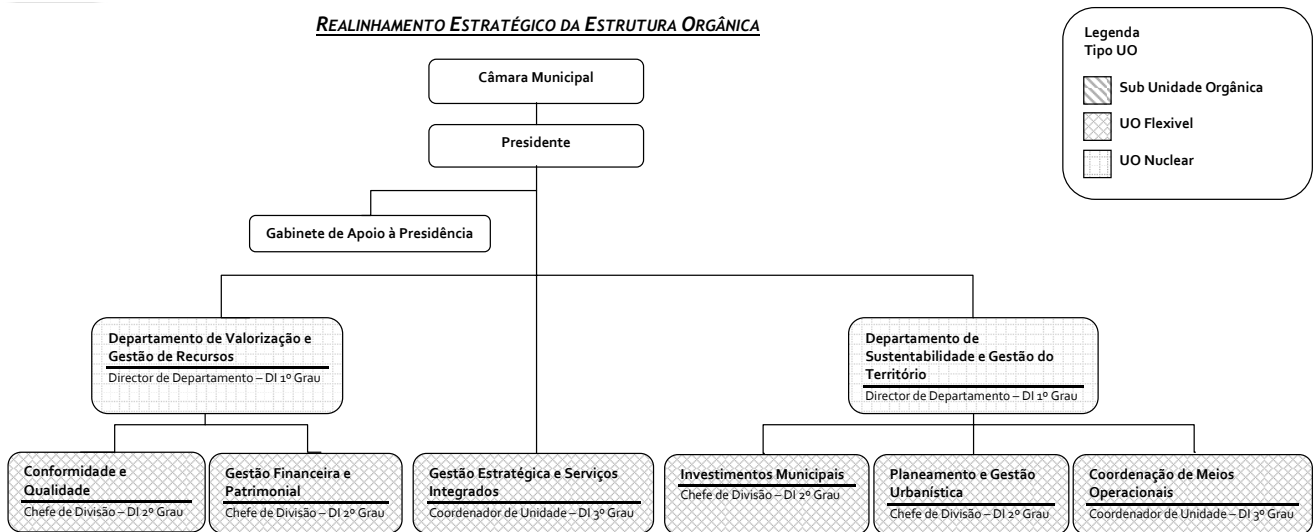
REALINHAMENTO ESTRATÉGICO DA ESTRUTURA ORGÂNICA

Legenda
Tipo UO

Sub Unidade Orgânica

UO Flexivel

UO Nuclear

Câmara Municipal

Presidente

Gabinete de Apoio à Presidência

Departamento de Valorização e Gestão de Recursos
Director de Departamento – DI 1º Grau

Departamento de Sustentabilidade e Gestão do Território
Director de Departamento – DI 1º Grau

Conformidade e Qualidade
Chefe de Divisão – DI 2º Grau

Gestão Financeira e Patrimonial
Chefe de Divisão – DI 2º Grau

Gestão Estratégica e Serviços Integrados
Coordenador de Unidade – DI 3º Grau

Investimentos Municipais
Chefe de Divisão – DI 2º Grau

Planeamento e Gestão Urbanística
Chefe de Divisão – DI 2º Grau

Coordenação de Meios Operacionais
Coordenador de Unidade – DI 3º Grau